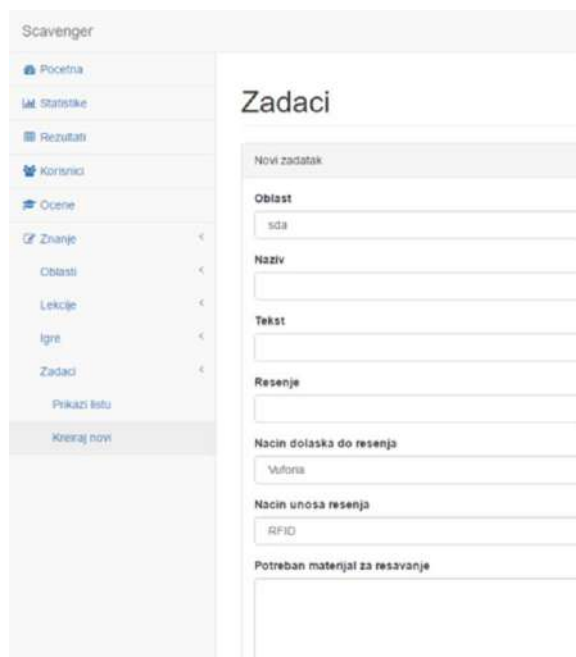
Scavenger

Pocetna
Statistike
Rezultati
Korisnici
Ocene
Znanje
Oblasti
Lekcije
Igre
Zadaci
Prikazi listu
Kreiraj novi

Zadaci

Novi zadatak

Oblast
sda

Naziv

Tekst

Resenje

Nacin dolaska do resenja
Vuforia

Nacin unosa resenja
RFID

Potreban materijal za resavanje